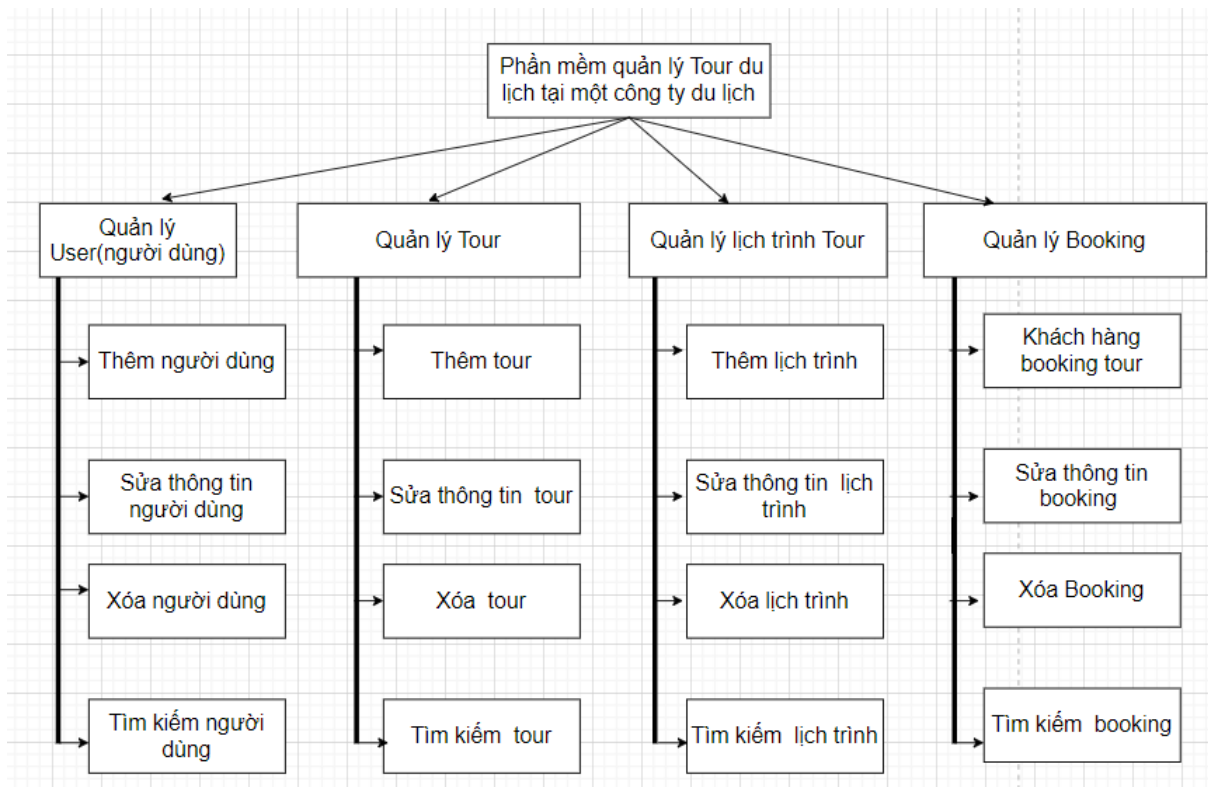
Phần mềm quản lý Tour du lịch tại một công ty du lịch

Quản lý User(người dùng)

Thêm người dùng

Sửa thông tin người dùng

Xóa người dùng

Tìm kiếm người dùng

Quản lý Tour

Thêm tour

Sửa thông tin tour

Xóa tour

Tìm kiếm tour

Quản lý lịch trình Tour

Thêm lịch trình

Sửa thông tin lịch trình

Xóa lịch trình

Tìm kiếm lịch trình

Quản lý Booking

Khách hàng booking tour

Sửa thông tin booking

Xóa Booking

Tìm kiếm booking